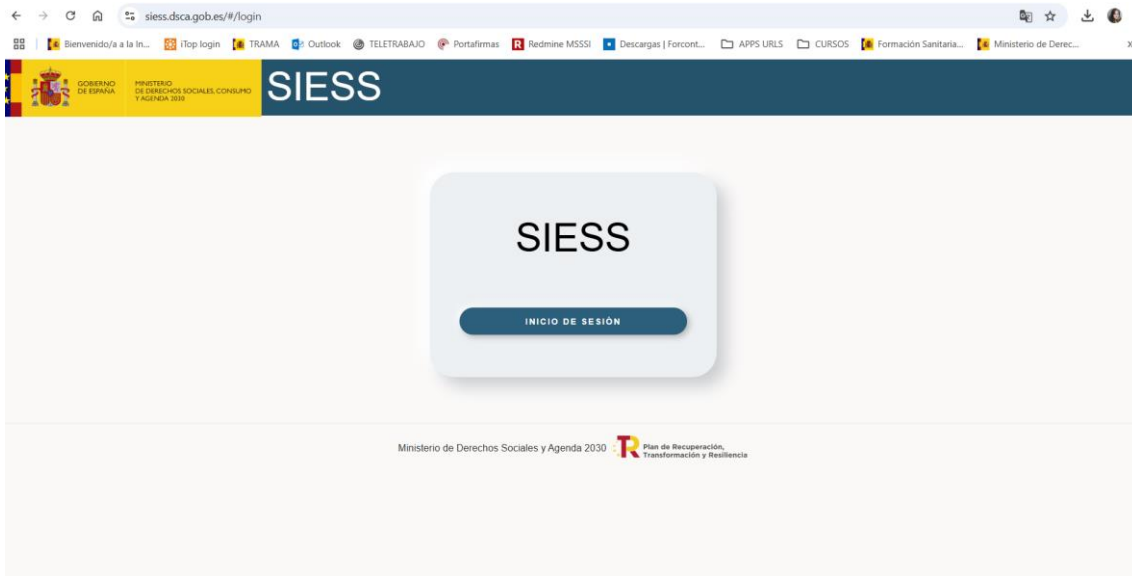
siess.dsca.gob.es/#/login

Bienvenido/a a la In... iTop login TRAMA Outlook TELETRABAJO Portafirmas Redmine MSSSI Descargas | Forcont... APPS URLS CURSOS Formación Sanitaria... Ministerio de Derec...

GOBIERNO DE ESPAÑA MINISTERIO DE DERECHOS SOCIALES, CONSUMO Y AGENDA 2030 SIESS

SIESS

INICIO DE SESIÓN

Ministerio de Derechos Sociales y Agenda 2030 Plan de Recuperación, Transformación y Resiliencia